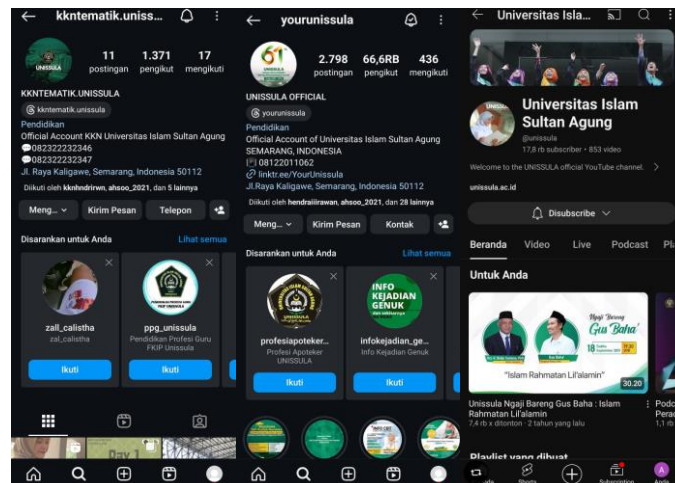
kkntematik.unissu...

11 postingan
1.371 pengikut
17 mengikuti

KKNTEMATIK.UNISSULA
kkntematik.unissula
Pendidikan
Official Account KKN Universitas Islam Sultan Agung
082322232346
082322232347
Jl. Raya Kaligawe, Semarang, Indonesia 50112
Diikuti oleh kknhndriwn, ahsoo_2021, dan 5 lainnya

Meng...
Kirim Pesan
Telepon

Disarankan untuk Anda
Lihat semua

zall_calistha
zall_calistha
Ikuti

ppg_unissula
Pendidikan Profesi Guru FKIP Unissula
Ikuti

yourunissula

2.798 postingan
66,6RB pengikut
436 mengikuti

UNISSULA OFFICIAL
yourunissula
Pendidikan
Official Account of Universitas Islam Sultan Agung SEMARANG, INDONESIA
08122011062
linktr.ee/YourUnissula
Jl.Raya Kaligawe, Semarang, Indonesia 50112
Diikuti oleh hendrairirawan, ahsoo_2021, dan 28 lainnya

Meng...
Kirim Pesan
Kontak

Disarankan untuk Anda
Lihat semua

profesiapoteker...
Profesi Apoteker UNISSULA
Ikuti

infokejadian_ge...
Info Kejadian Genuk
Ikuti

INFO KEJADIAN GENUK

Universitas Isla...

Universitas Islam Sultan Agung
@unissula
17,8 rb subscriber • 853 video

Welcome to the UNISSULA official YouTube channel.
unissula.ac.id

Disubscribe

Beranda
Video
Live
Podcast
Pl

Untuk Anda

Ngaji Bareng Gus Baha'
"Islam Rahmatan Lil'alamin"
30.20

Unissula Ngaji Bareng Gus Baha : Islam Rahmatan Lil'alamin
7,4 rb x ditonton • 2 tahun yang lalu

Podc Pera 1,1 rb

Playlist yang dibuat

Shorts
Subscription
Anda